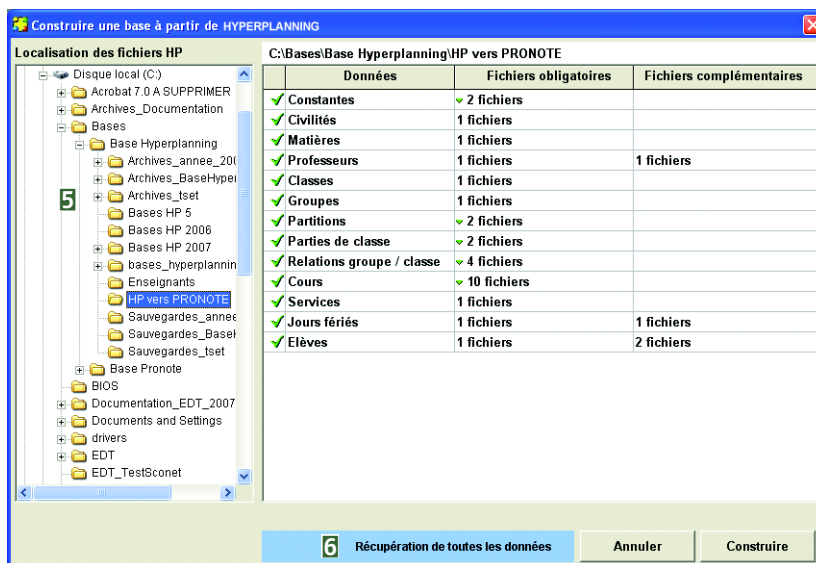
Construire une base à partir de HYPERPLANNING

Localisation des fichiers HP

Disque local (C:)
Acrobat 7.0 A SUPPRIMER
Archives_Documentation
Bases
Base Hyperplanning
Archives_annee_200
Archives_BaseHyper
Archives_tset
Bases HP 5
Bases HP 2006
Bases HP 2007
bases_hyperplannin
Enseignants
HP vers PRONOTE
Sauvegardes_annee
Sauvegardes_Basel
Sauvegardes_tset
Base Pronote
BIOS
Documentation_EDT_2007
Documents and Settings
drivers
EDT
EDT_TestSconet

5

C:\Bases\Base Hyperplanning\HP vers PRONOTE

| Données | Fichiers obligatoires | Fichiers complémentaires |
|---|---|---|
| ✓ Constantes | 2 fichiers | |
| ✓ Civilités | 1 fichiers | |
| ✓ Matières | 1 fichiers | |
| ✓ Professeurs | 1 fichiers | 1 fichiers |
| ✓ Classes | 1 fichiers | |
| ✓ Groupes | 1 fichiers | |
| ✓ Partitions | 2 fichiers | |
| ✓ Parties de classe | 2 fichiers | |
| ✓ Relations groupe / classe | 4 fichiers | |
| ✓ Cours | 10 fichiers | |
| ✓ Services | 1 fichiers | |
| ✓ Jours fériés | 1 fichiers | 1 fichiers |
| ✓ Elèves | 1 fichiers | 2 fichiers |

6 Récupération de toutes les données

Annuler

Construire